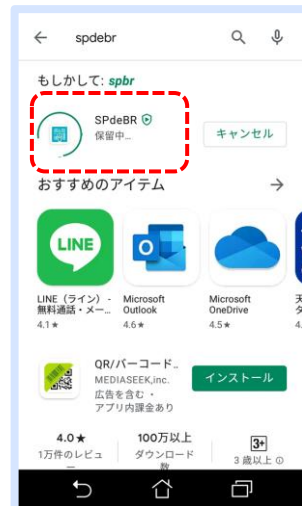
spdebr

もしかして: spbr

SPdeBR
保留中...

キャンセル

おすすめのアイテム

LINE
LINE（ライン） - 無料通話・メー...
4.1★

Microsoft Outlook
4.6★

Microsoft OneDrive
4.5★

天 タ

QR/バーコード...
MEDIASEEK,inc.
広告を含む・アプリ内課金あり

インストール

4.0★
1万件のレビュー

100万以上
ダウンロード数

3+
3 歳以上 ⓘ